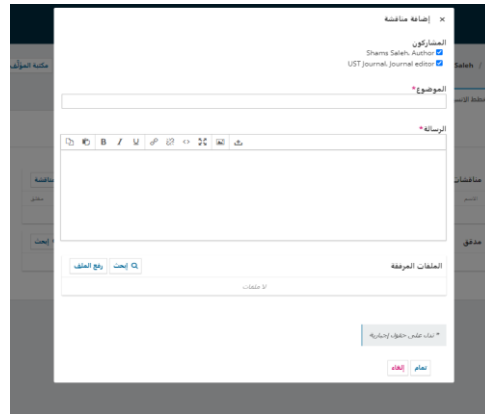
× إضافة مناقشة

المشاركون
Shams Saleh, Author
UST Journal, Journal editor

الموضوع*

الرسالة*

الملفات المرفقة
إبحث رفع الملف
لا ملفات

* تدل على حقول إجبارية

تمام إلغاء

مكتبة المؤلف
Saleh
مناقشة
مدقق
إبحث
مناقشات